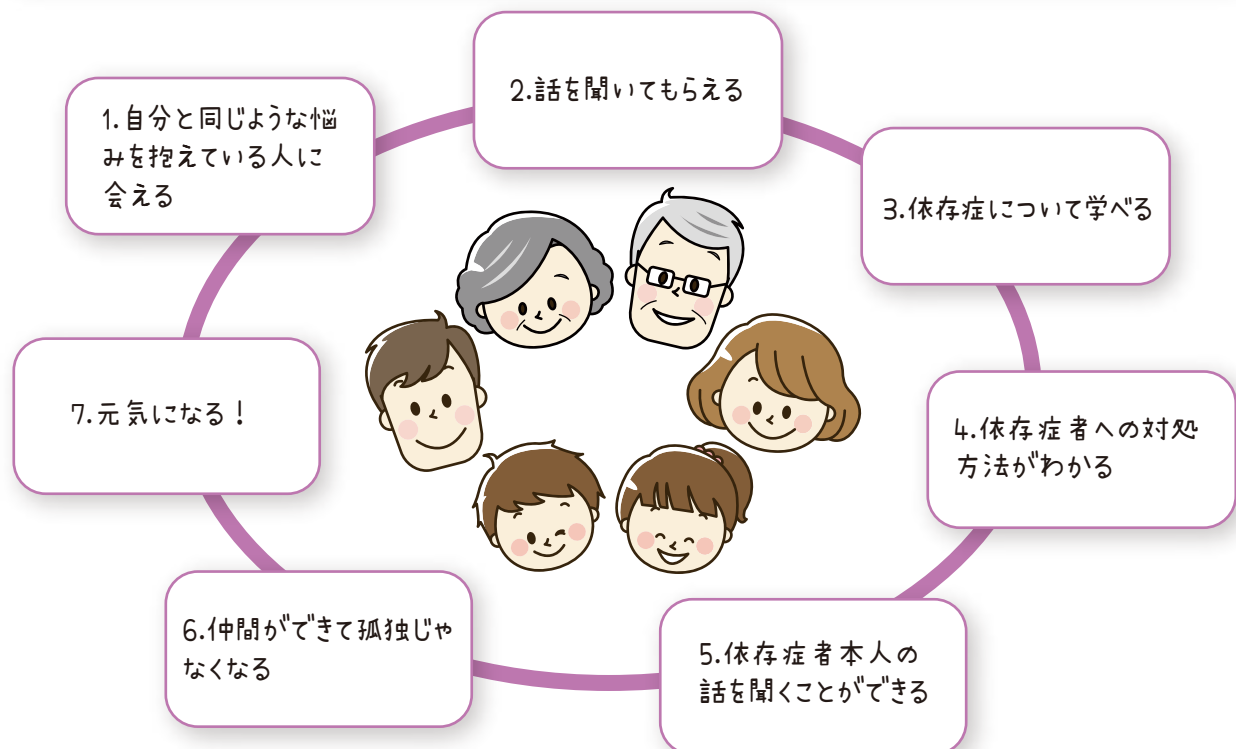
1.自分と同じような悩みを抱えている人に会える

2.話を聞いてもらえる

3.依存症について学べる

4.依存症者への対処方法がわかる

5.依存症者本人の話を聞くことができる

6.仲間ができて孤独じゃなくなる

7.元気になる！